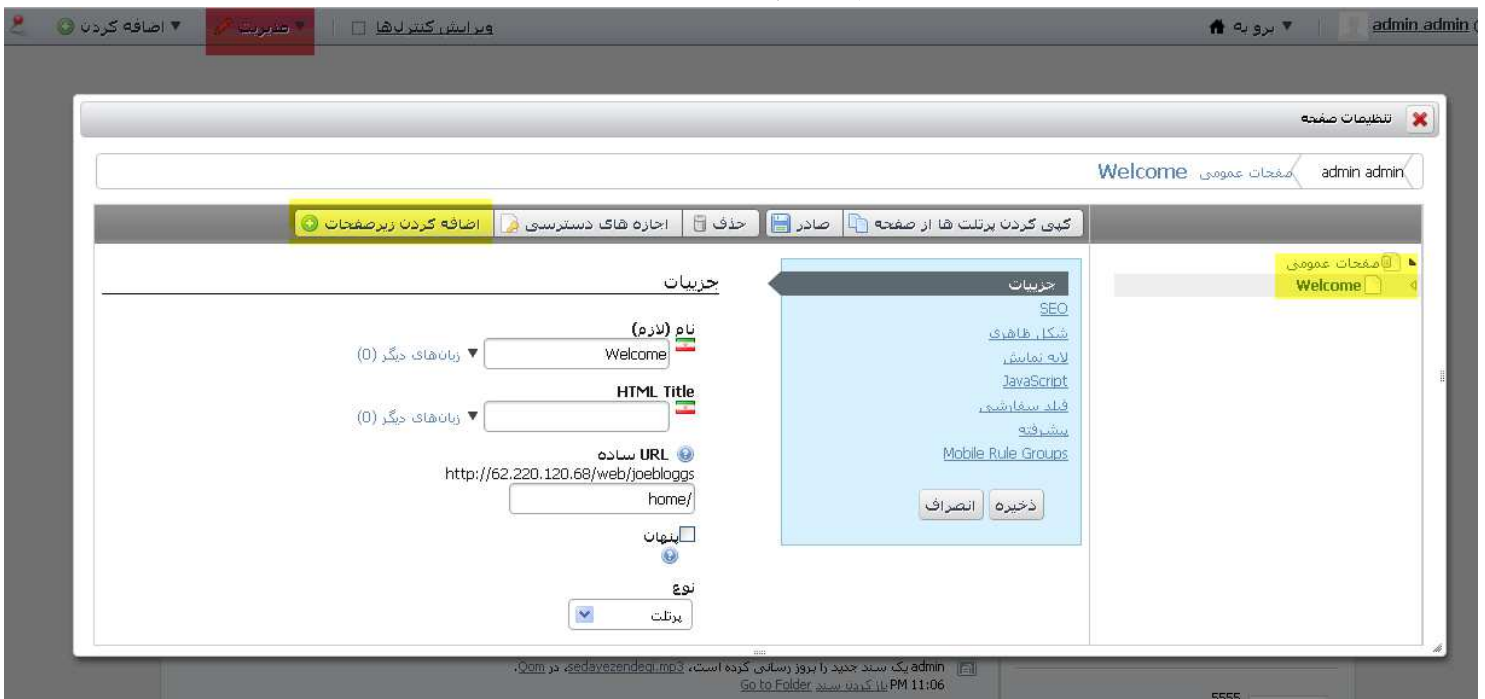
admin admin ▼ برو به ویرایش کنترل‌ها ▼ مدیریت ▼ اضافه کردن

تنظیمات صفحه

admin admin صفحات عمومی Welcome

کپی کردن پرتلت ها از صفحه | صادر | حذف | اجازه های دسترسی | اضافه کردن زیرصفحات

صفحات عمومی
Welcome

جزییات
SEO
شکل ظاهری
لایه نمایش
JavaScript
فیلد سفارشی
پیشرفته
Mobile Rule Groups

ذخیره | انصراف

جزییات

نام (لازم)
Welcome ▼ زبان‌های دیگر (0)

HTML Title
▼ زبان‌های دیگر (0)

URL ساده
http://62.220.120.68/web/joebloggs
home/

پنهان

نوع
پرتلت

admin یک سند جدید را بروز رسانی کرده است، sedayezendegi.mp3، در Qom.
11:06 PM باز کردن سند Go to Folder

5555